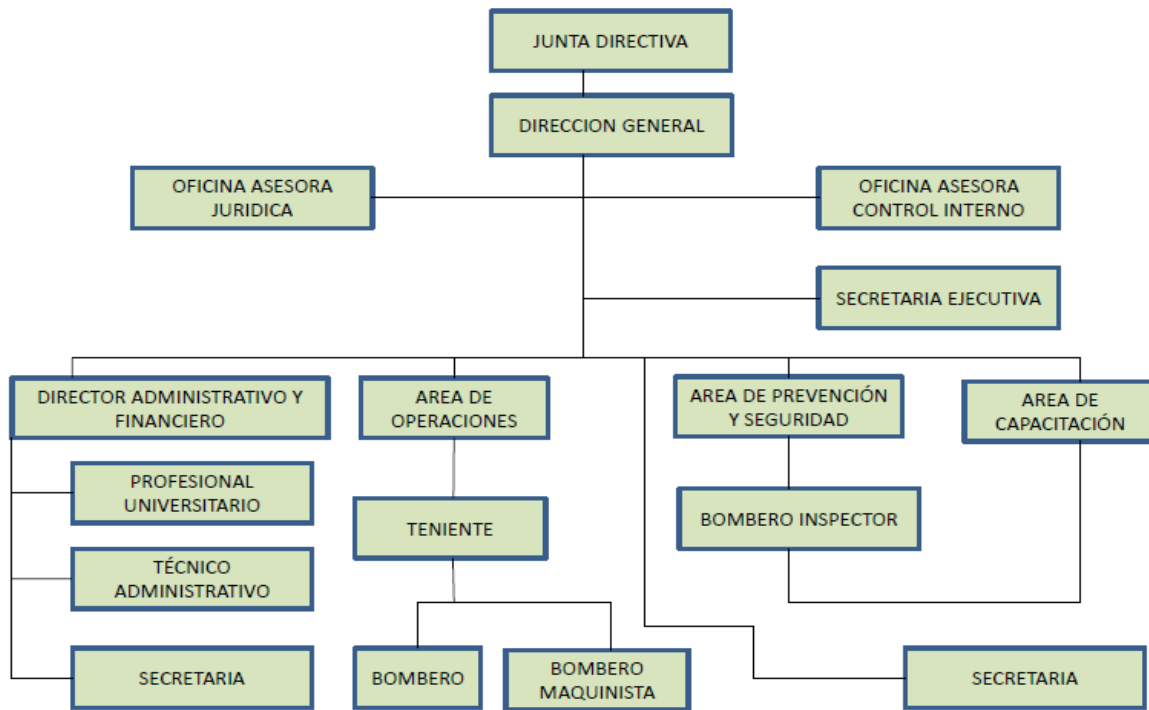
JUNTA DIRECTIVA

DIRECCION GENERAL

OFICINA ASESORA JURIDICA

OFICINA ASESORA CONTROL INTERNO

SECRETARIA EJECUTIVA

DIRECTOR ADMINISTRATIVO Y FINANCIERO

PROFESIONAL UNIVERSITARIO

TÉCNICO ADMINISTRATIVO

SECRETARIA

AREA DE OPERACIONES

TENIENTE

BOMBERO

BOMBERO MAQUINISTA

AREA DE PREVENCIÓN Y SEGURIDAD

BOMBERO INSPECTOR

AREA DE CAPACITACIÓN

SECRETARIA